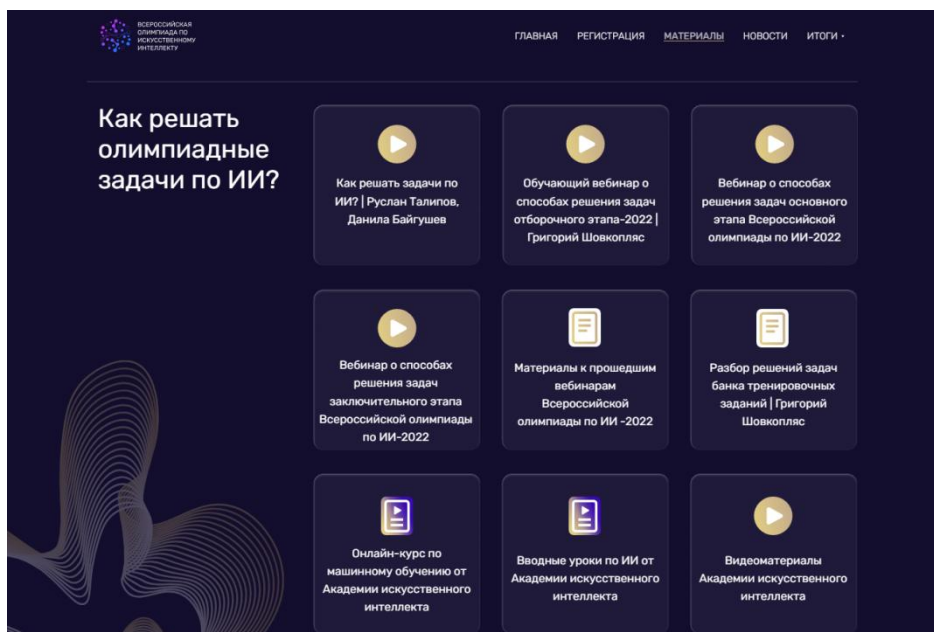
ВСЕРОССИЙСКАЯ ОЛИМПИАДА ПО ИСКУССТВЕННОМУ ИНТЕЛЛЕКТУ

ГЛАВНАЯ РЕГИСТРАЦИЯ МАТЕРИАЛЫ НОВОСТИ ИТОГИ

Как решать олимпиадные задачи по ИИ?

Как решать задачи по ИИ? | Руслан Талипов, Данила Байгушев

Обучающий вебинар о способах решения задач отборочного этапа-2022 | Григорий Шовкопляс

Вебинар о способах решения задач основного этапа Всероссийской олимпиады по ИИ-2022

Вебинар о способах решения задач заключительного этапа Всероссийской олимпиады по ИИ-2022

Материалы к прошедшим вебинарам Всероссийской олимпиады по ИИ -2022

Разбор решений задач банка тренировочных заданий | Григорий Шовкопляс

Онлайн-курс по машинному обучению от Академии искусственного интеллекта

Вводные уроки по ИИ от Академии искусственного интеллекта

Видеоматериалы Академии искусственного интеллекта